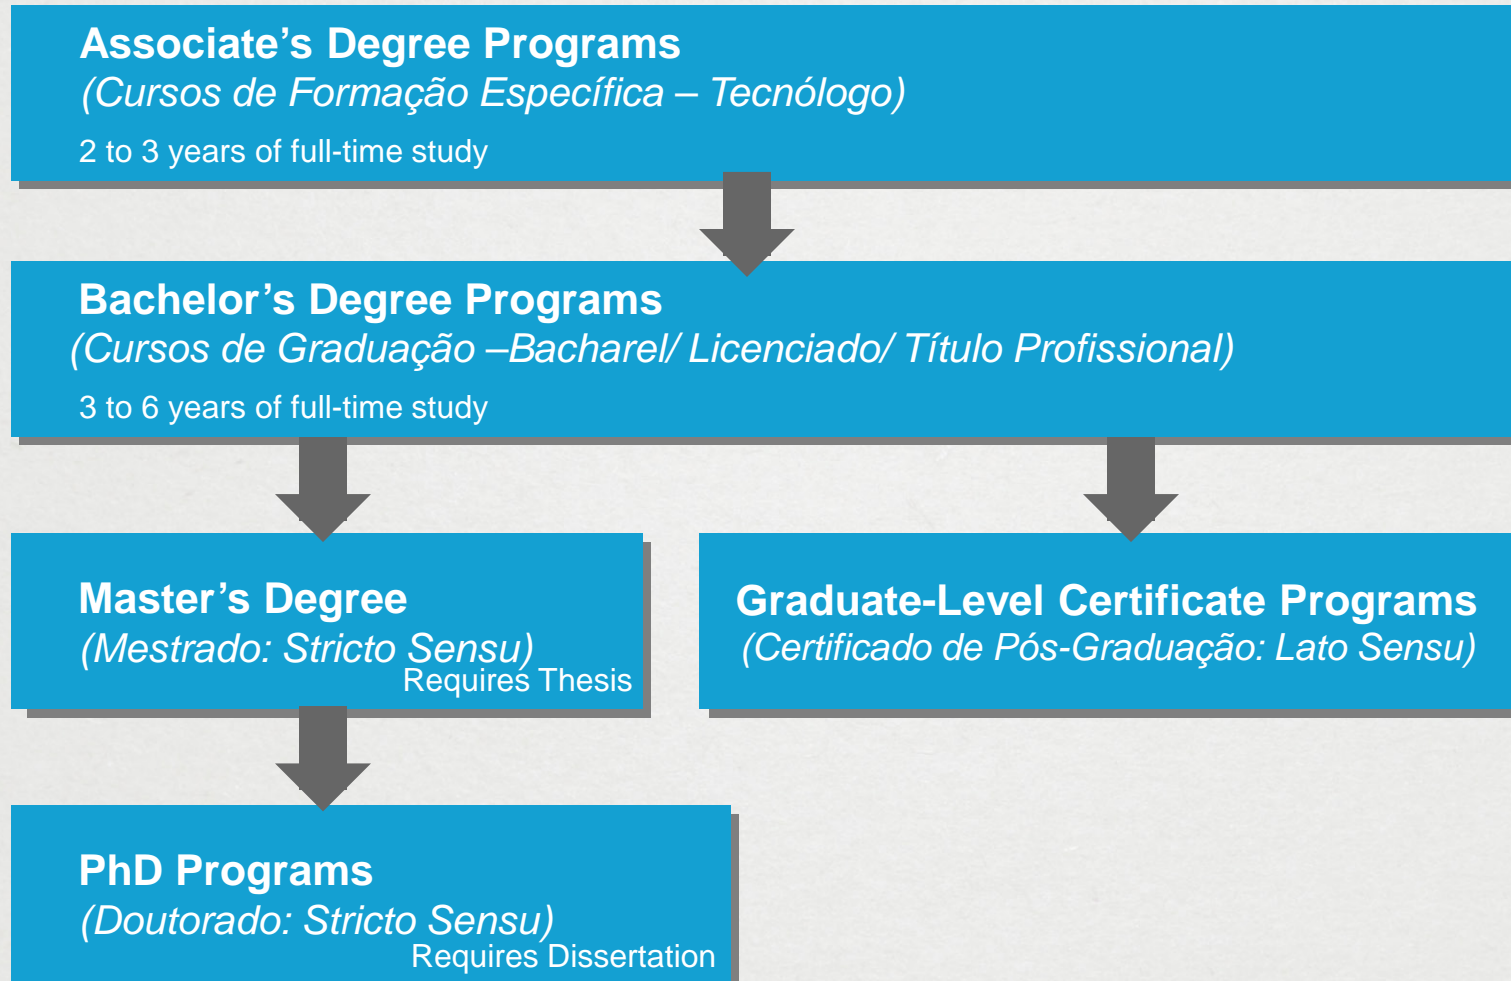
Associate’s Degree Programs
(Cursos de Formação Específica – Tecnólogo)
2 to 3 years of full-time study

Bachelor’s Degree Programs
(Cursos de Graduação –Bacharel/ Licenciado/ Título Profissional)
3 to 6 years of full-time study

Master’s Degree
(Mestrado: Stricto Sensu)
Requires Thesis

Graduate-Level Certificate Programs
(Certificado de Pós-Graduação: Lato Sensu)

PhD Programs
(Doutorado: Stricto Sensu)
Requires Dissertation